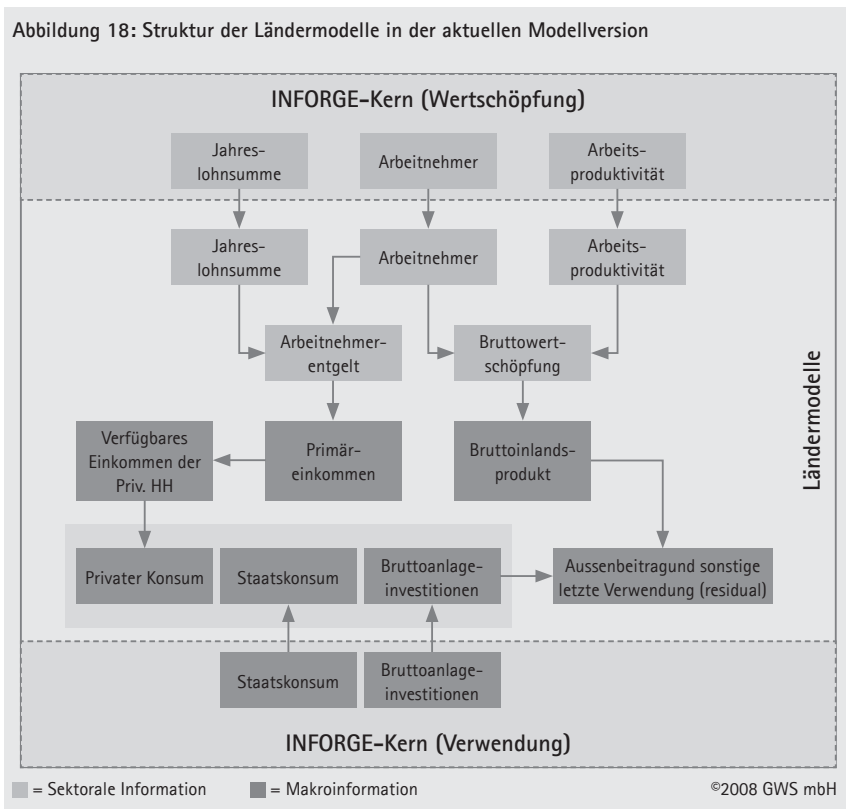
Abbildung 18: Struktur der Ländermodelle in der aktuellen Modellversion

INFORGE-Kern (Wertschöpfung)

Jahreslohnsumme

Arbeitnehmer

Arbeitsproduktivität

Jahreslohnsumme

Arbeitnehmer

Arbeitsproduktivität

Arbeitnehmerentgelt

Bruttowertschöpfung

Ländermodelle

Verfügbares Einkommen der Priv. HH

Primäreinkommen

Bruttoinlandsprodukt

Privater Konsum

Staatskonsum

Bruttoanlageinvestitionen

Aussenbeitragund sonstige letzte Verwendung (residual)

Staatskonsum

Bruttoanlageinvestitionen

INFORGE-Kern (Verwendung)

= Sektorale Information

= Makroinformation

©2008 GWS mbH